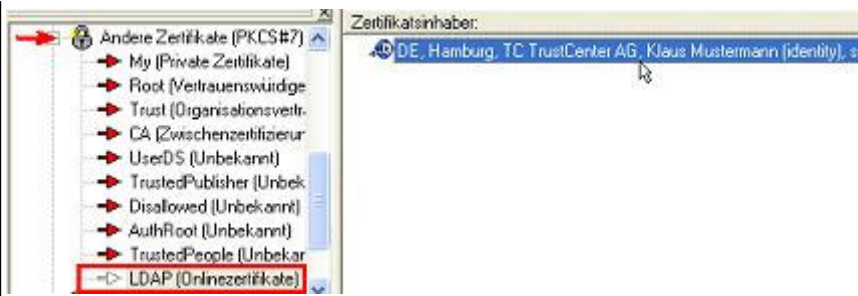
Andere Zertifikate (PKCS#7)
My (Private Zertifikate)
Root (Vertrauenswürdige
Trust (Organisationsvertr
CA (Zwischenzertifizierur
UserDS (Unbekannt)
TrustedPublisher (Unbek
Disallowed (Unbekannt)
AuthRoot (Unbekannt)
TrustedPeople (Unbekar
LDAP (Onlinezertifikate)

Zertifikatsinhaber:
DE, Hamburg, TC TrustCenter AG, Klaus Mustermann (identity), s